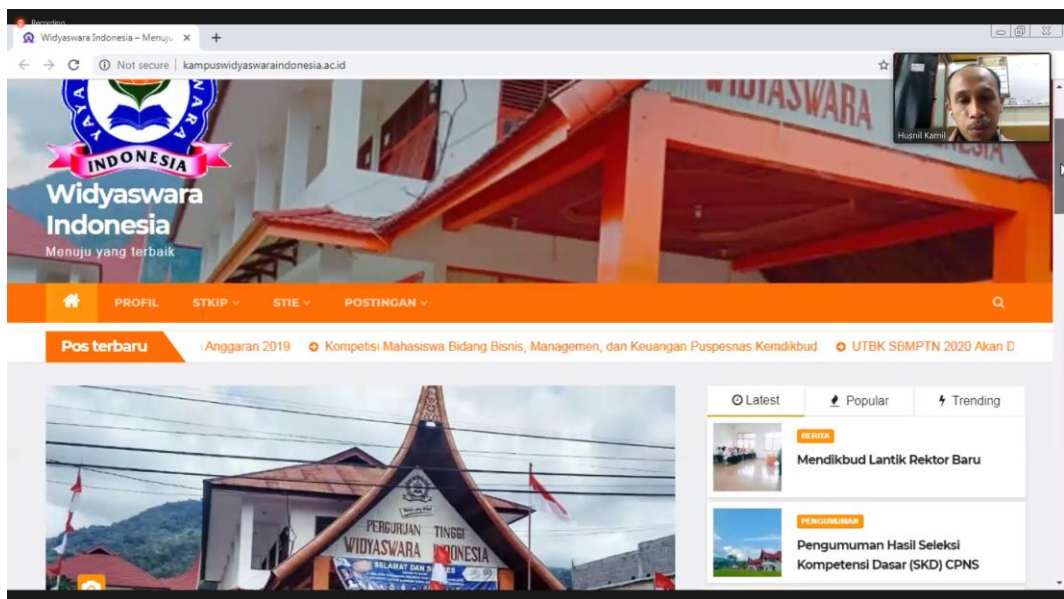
Recording

Widyaswara Indonesia – Menuju ×

Not secure | kampuswidyaswaraindonesia.ac.id

Husnil Kamil

INDONESIA

Widyaswara Indonesia

Menuju yang terbaik

WIDYASWARA

PROFIL STKIP STIE POSTINGAN

Pos terbaru

Anggaran 2019 Kompetisi Mahasiswa Bidang Bisnis, Managemen, dan Keuangan Puspesnas Kemdikbud UTBK SBMPTN 2020 Akan D

Latest Popular Trending

BERITA

Mendikbud Lantik Rektor Baru

PENGUMUMAN

Pengumuman Hasil Seleksi Kompetensi Dasar (SKD) CPNS

PERGURUAN TINGGI WIDYASWARA INDONESIA

SELAMAT DAN S